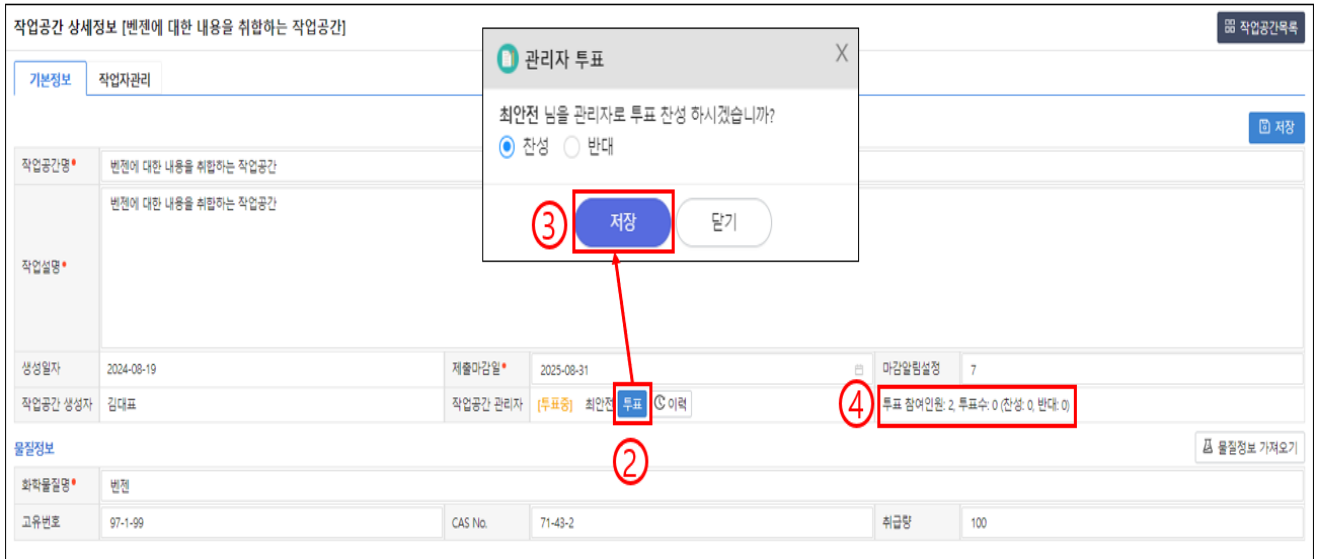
작업공간 상세정보 [벤젠에 대한 내용을 취합하는 작업공간]

작업공간목록

기본정보 작업자관리

저장

관리자 투표

X

최안전 님을 관리자로 투표 찬성 하시겠습니까?

찬성 반대

③ 저장 닫기

| 작업공간명* | 벤젠에 대한 내용을 취합하는 작업공간 | | | | |
|---|---|---|---|---|---|
| 작업설명* | 벤젠에 대한 내용을 취합하는 작업공간 | | | | |
| 생성일자 | 2024-08-19 | 제출마감일* | 2025-08-31 | 마감알림설정 | 7 |
| 작업공간 생성자 | 김대표 | 작업공간 관리자 | [투표중] 최안전 투표 이력 | ④ 투표 참여인원: 2, 투표수: 0 (찬성: 0, 반대: 0) | |

②

물질정보

물질정보 가져오기

| 화학물질명* | 벤젠 | | | | |
|---|---|---|---|---|---|
| 고유번호 | 97-1-99 | CAS No. | 71-43-2 | 취급량 | 100 |